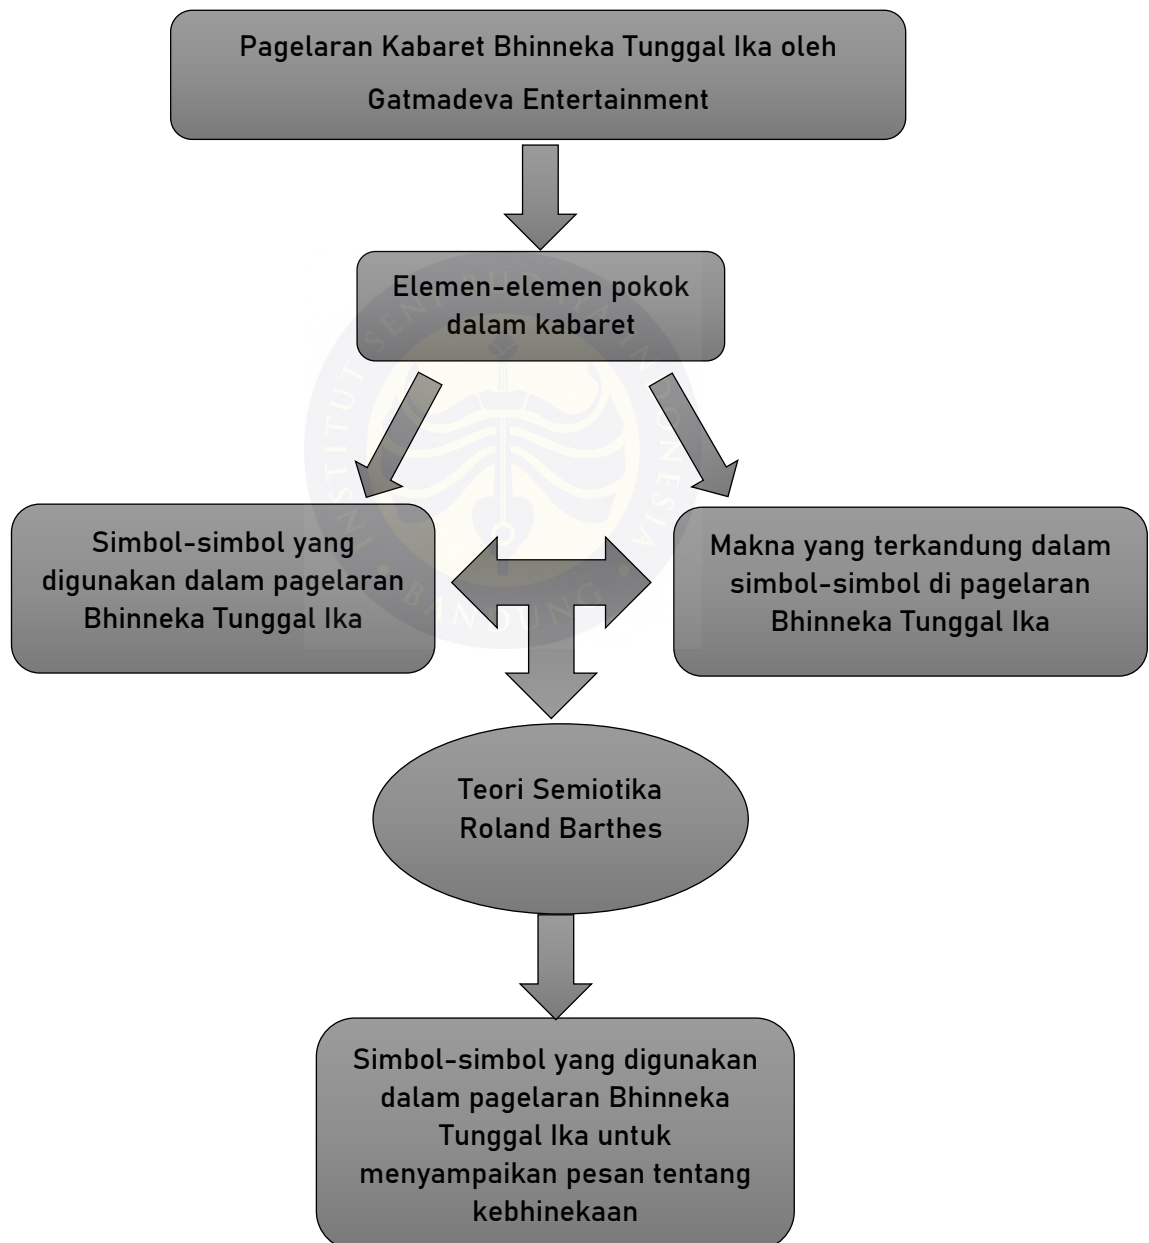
Pagelaran Kabaret Bhinneka Tunggal Ika oleh Gatmadeva Entertainment

Elemen-elemen pokok dalam kabaret

Simbol-simbol yang digunakan dalam pagelaran Bhinneka Tunggal Ika

Makna yang terkandung dalam simbol-simbol di pagelaran Bhinneka Tunggal Ika

Teori Semiotika Roland Barthes

Simbol-simbol yang digunakan dalam pagelaran Bhinneka Tunggal Ika untuk menyampaikan pesan tentang kebhinekaan